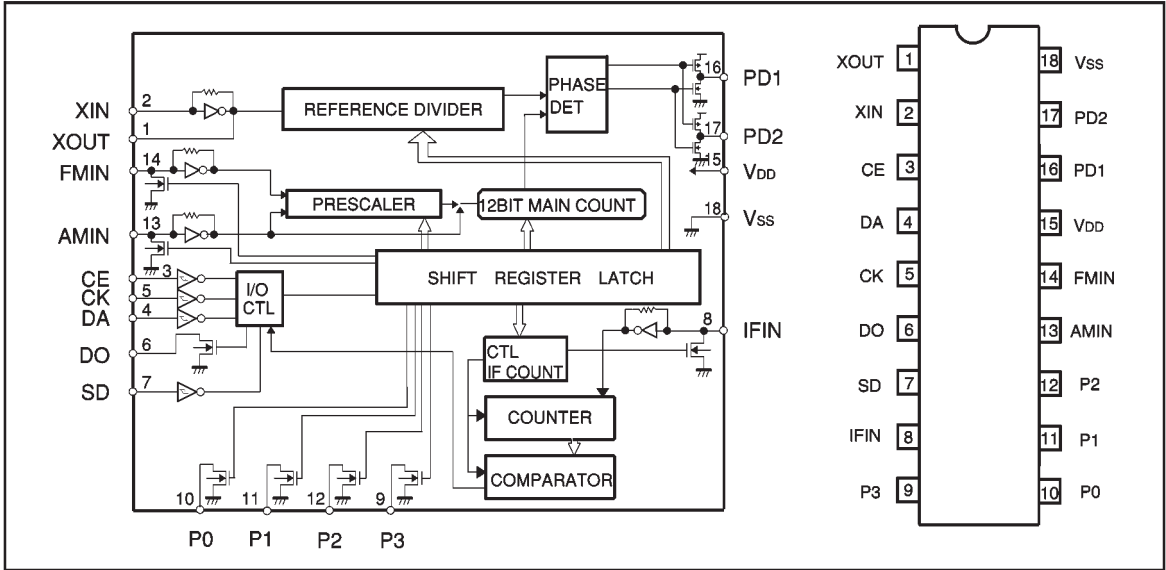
XIN 2
XOUT 1
FMIN 14
AMIN 13
CE 3
CK 5
DA 4
DO 6
SD 7

REFERENCE DIVIDER
PHASE DET
PRESCALER
12BIT MAIN COUNT
I/O CTL
SHIFT REGISTER LATCH
CTL IF COUNT
COUNTER
COMPARATOR

16 PD1
17 PD2
15 $V_{DD}$
18 $V_{SS}$
8 IFIN

10 P0
11 P1
12 P2
9 P3

XOUT 1
XIN 2
CE 3
DA 4
CK 5
DO 6
SD 7
IFIN 8
P3 9

18 $V_{SS}$
17 PD2
16 PD1
15 $V_{DD}$
14 FMIN
13 AMIN
12 P2
11 P1
10 P0